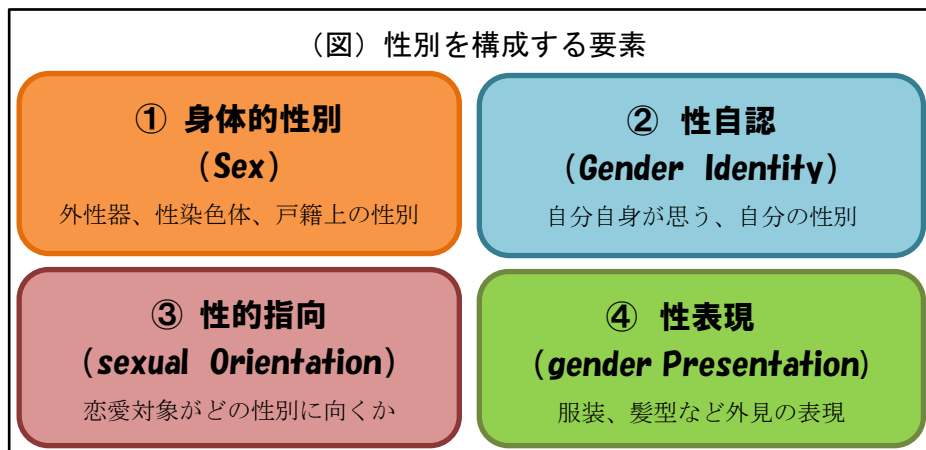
（図）性別を構成する要素

① 身体的性別
（Sex）
外性器、性染色体、戸籍上の性別

② 性自認
（Gender Identity）
自分自身が思う、自分の性別

③ 性的指向
（sexual Orientation）
恋愛対象がどの性別に向くか

④ 性表現
（gender Presentation）
服装、髪型など外見の表現